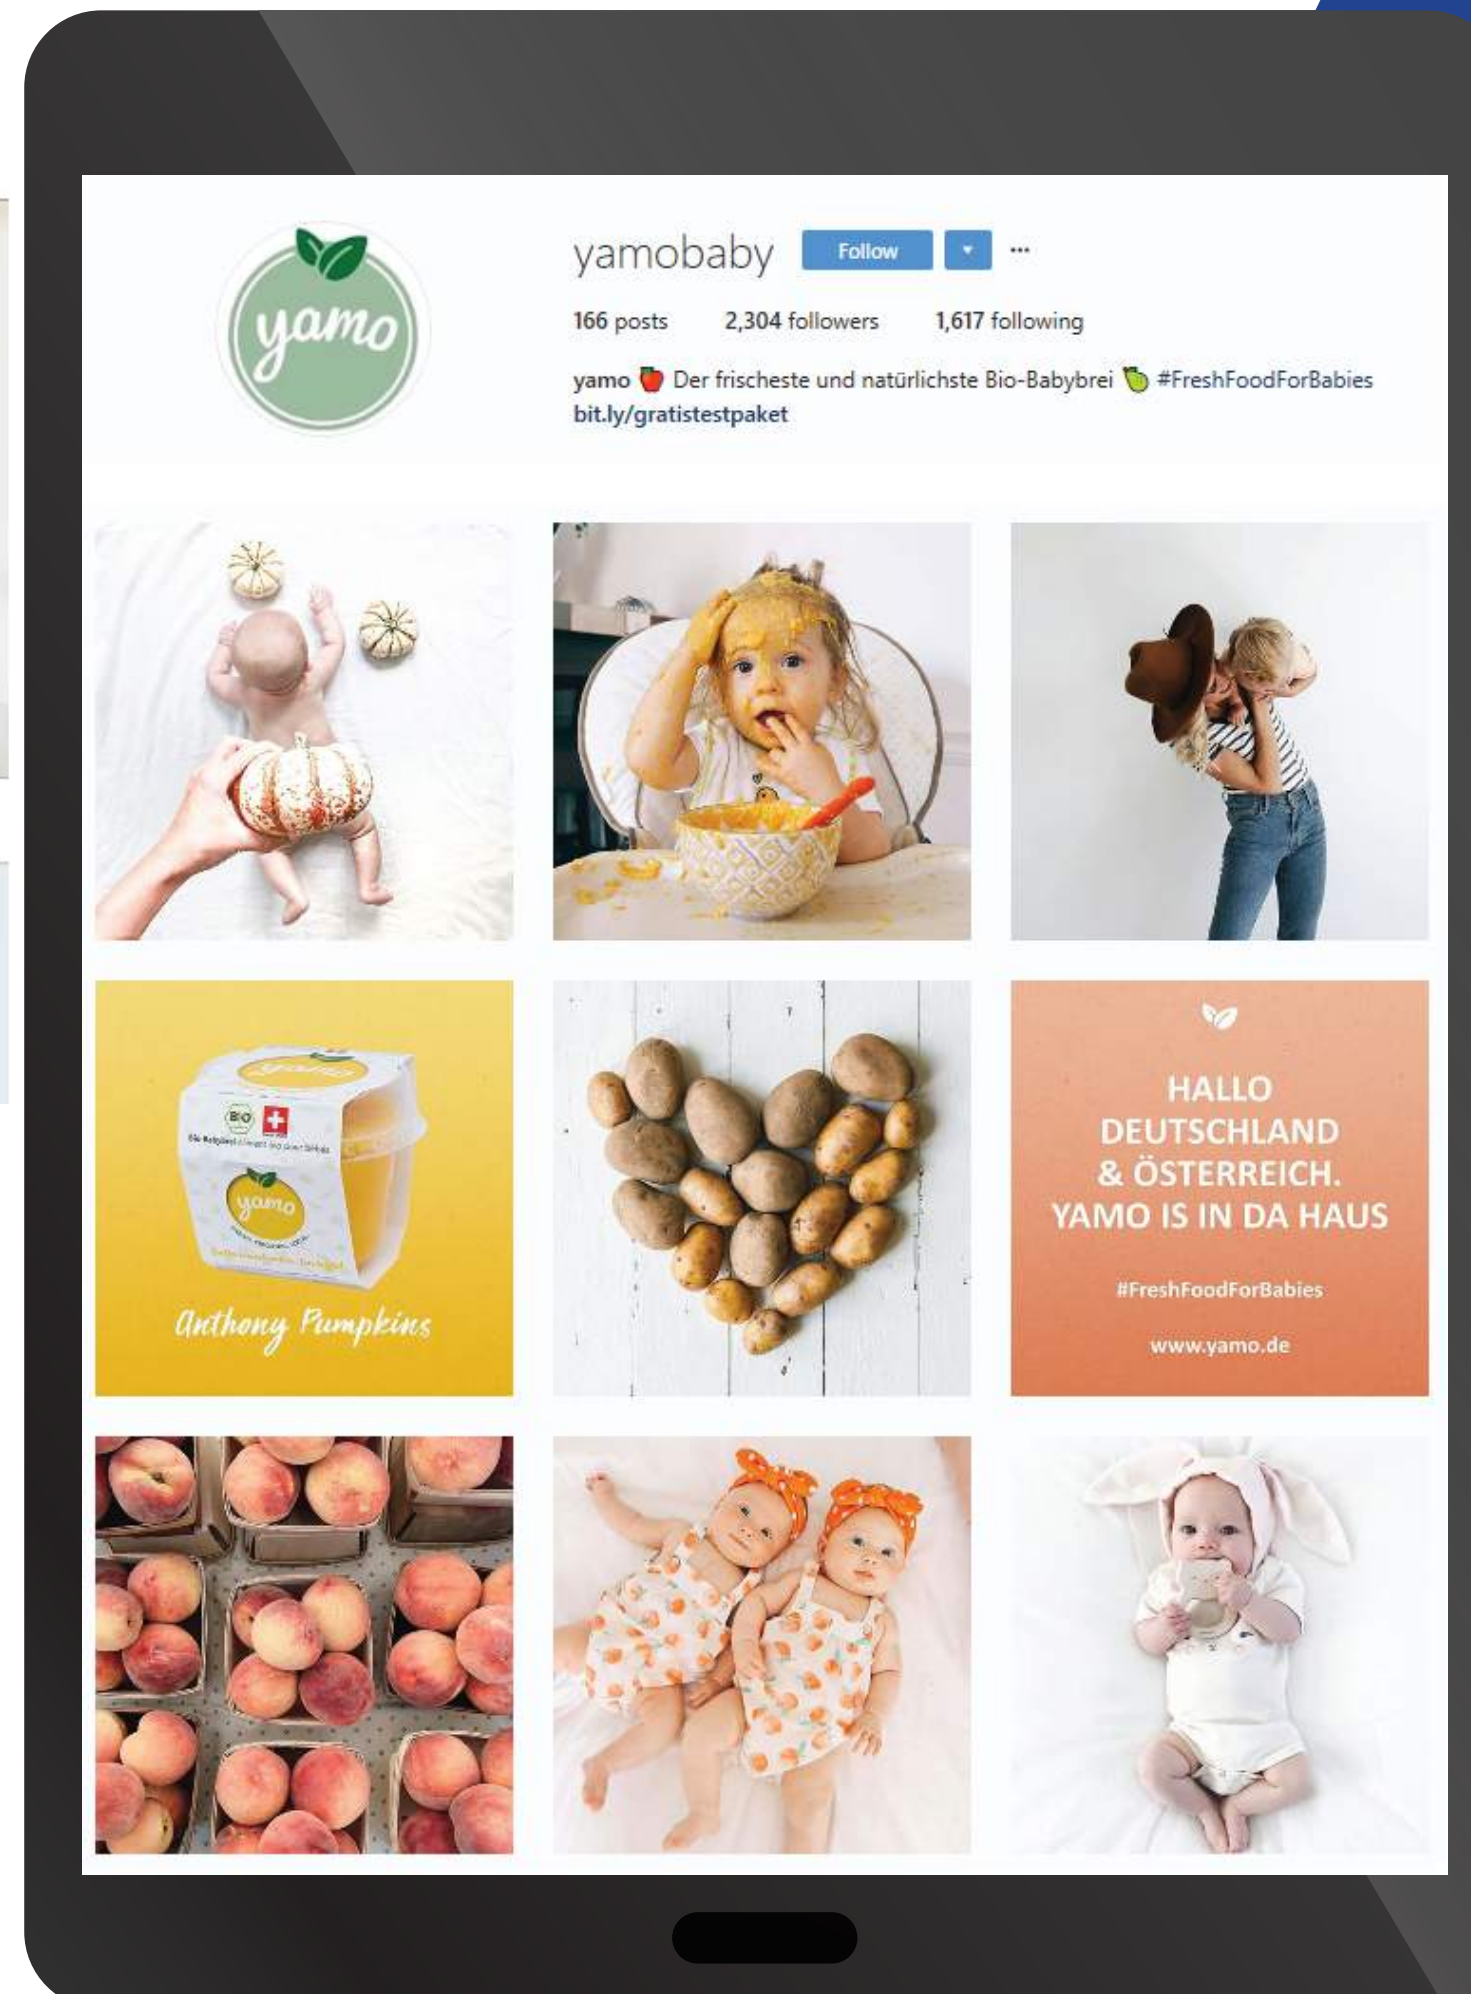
yamo

yamobaby Follow ▾ ···

166 posts 2,304 followers 1,617 following

yamo 🍎 Der frischeste und natürlichste Bio-Babybrei 🍏 #FreshFoodForBabies
bit.ly/gratistestpaket

BIO
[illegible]
yamo
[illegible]
Anthony Pumpkins

HALLO DEUTSCHLAND & ÖSTERREICH. YAMO IS IN DA HAUS

#FreshFoodForBabies

www.yamo.de